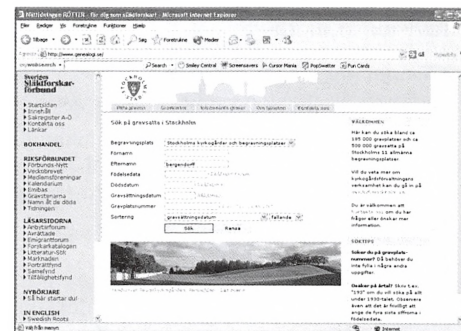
Nättidningen RÖTTER - för dig som släktforskar! - Microsoft Internet Explorer

Arkiv Redigera Visa Favoriter Verktyg Hjälp

Tillbaka Sök Favoriter Media

Adress http://www.genealogi.se/

Search Smiley Central Screensavers Cursor Mania PopSwatter Fun Cards

Sveriges Släktforskarförbund

Startsidan
Innehåll
Sakregister A-Ö
Kontakta oss
Länkar

BOKHANDEL

RIKSFÖRBUNDET
Förbunds-Nytt
Veckobrevet
Medlemsföreningar
Kalendarium
Eliobas
Granstenarna
Namn & da doda
Tidningen

LÄSARSIDORNA
Anbytarforum
Avräktade
Emigrantforum
Forskarkataloger
Litteratur-Stil
Marknaden
Poetryglent
Samefinns
Släktighetsfynd

NYBÖRJARE
Så här startar du!

IN ENGLISH
Swedish Roots

Sök på gravsatta i Stockholm

Begravningsplats: Stockholms kyrkogårdar och begravningsplatser
Förnamn:
Efternamn: bergendorff
Födelsedata:
Dödsdatum:
Gravsättningsdatum:
Gravplatsnummer:
Sortering: gravsättningsdatum | fallande
Sök Rensa

VÄLKOMMEN
Här kan du söka bland ca 195 000 gravsatta i ett av Stockholms 11 allmänna begravningsplatser.

SÖKTIPS

Internet